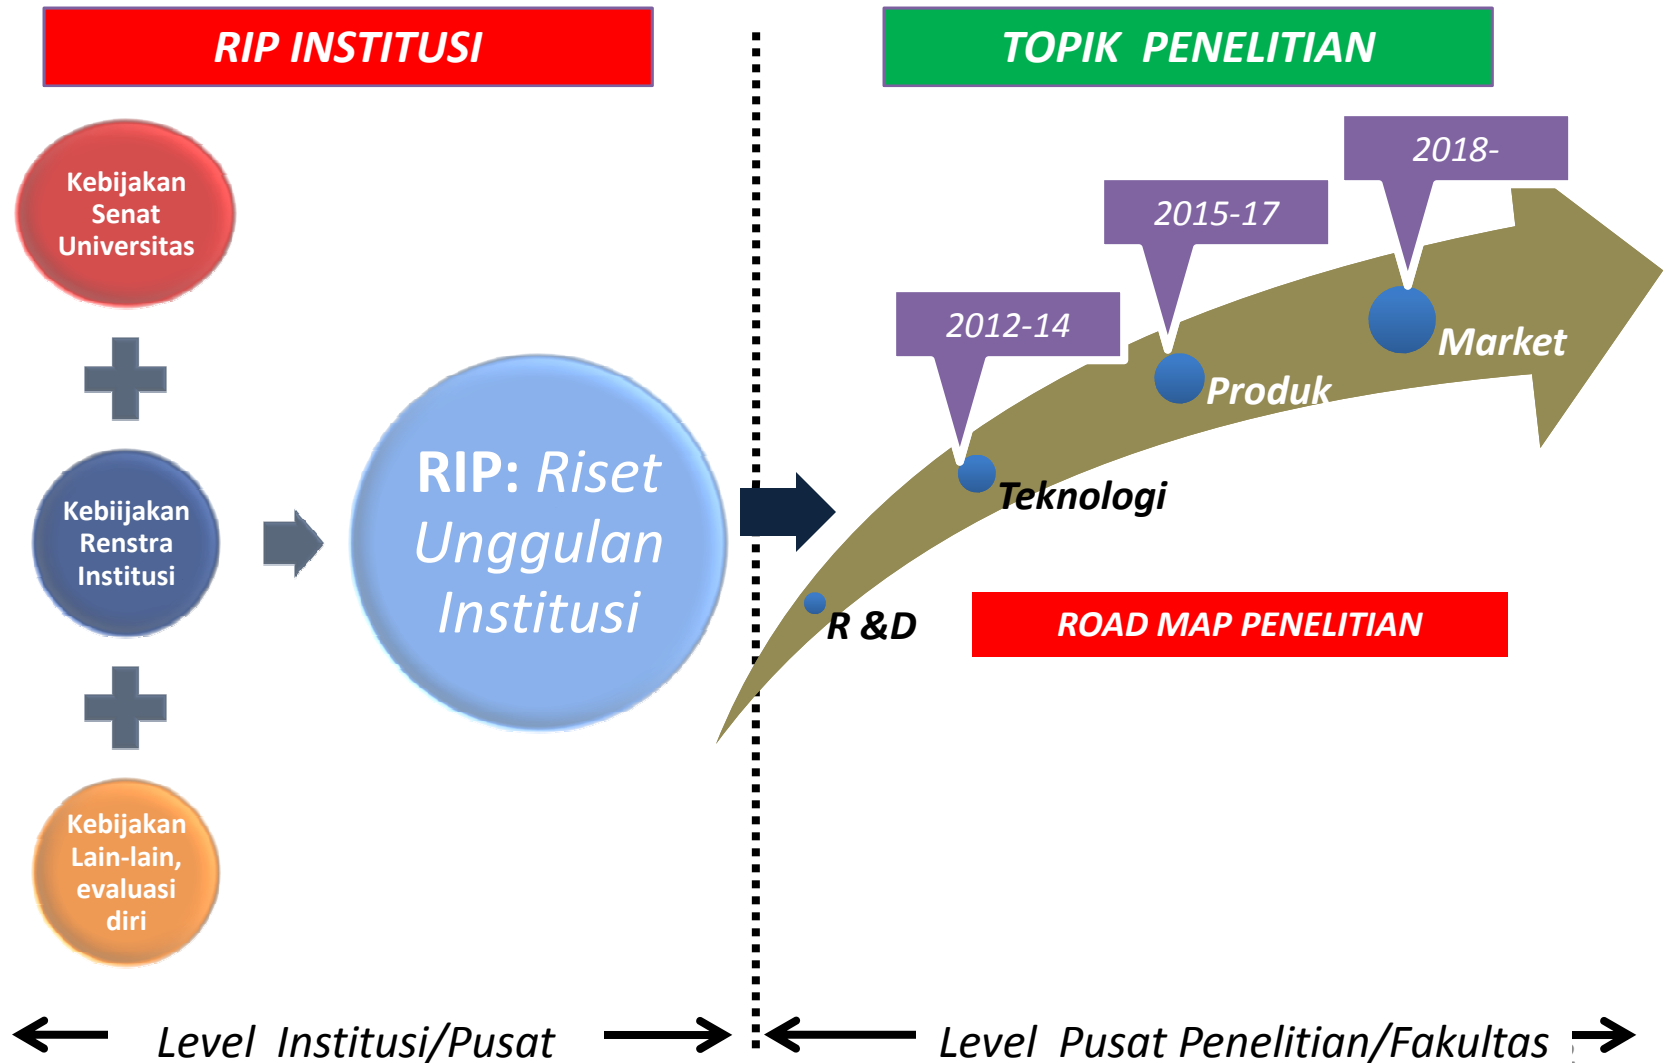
RIP INSTITUSI

TOPIK PENELITIAN

Kebijakan Senat Universitas

Kebiijakan Renstra Institusi

Kebijakan Lain-lain, evaluasi diri

RIP: Riset Unggulan Institusi

2018-

2015-17

2012-14

Market

Produk

Teknologi

R &D

ROAD MAP PENELITIAN

Level Institusi/Pusat

Level Pusat Penelitian/Fakultas